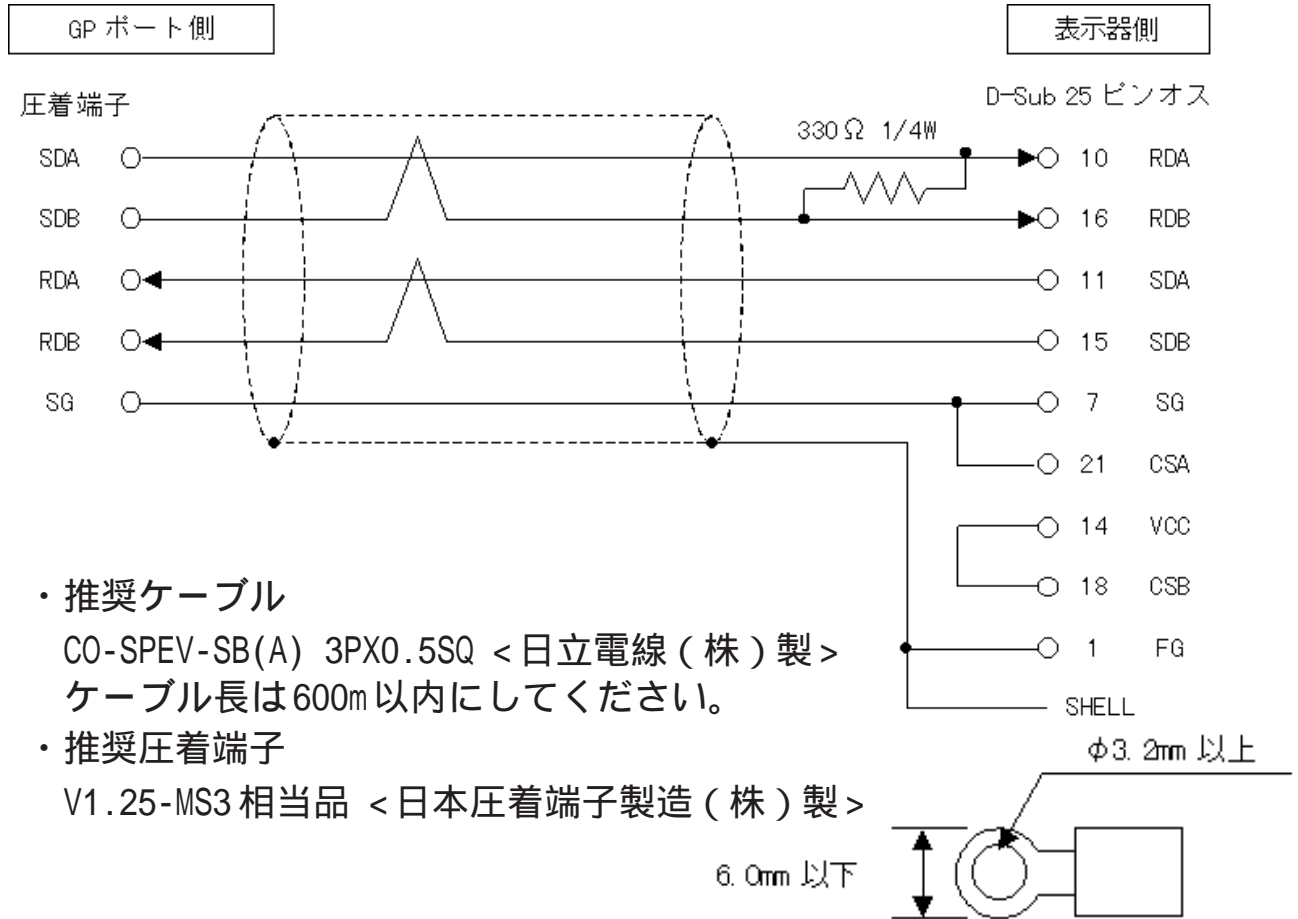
GP ポート側

表示器側

圧着端子

D-Sub 25 ピンオス

330Ω 1/4W

SDA
SDB
RDA
RDB
SG

10 RDA
16 RDB
11 SDA
15 SDB
7 SG
21 CSA
14 VCC
18 CSB
1 FG
SHELL

・推奨ケーブル
CO-SPEV-SB(A) 3PX0.5SQ <日立電線(株)製>
ケーブル長は600m以内にしてください。
・推奨圧着端子
V1.25-MS3相当品 <日本圧着端子製造(株)製>

φ3.2mm 以上

6.0mm 以下